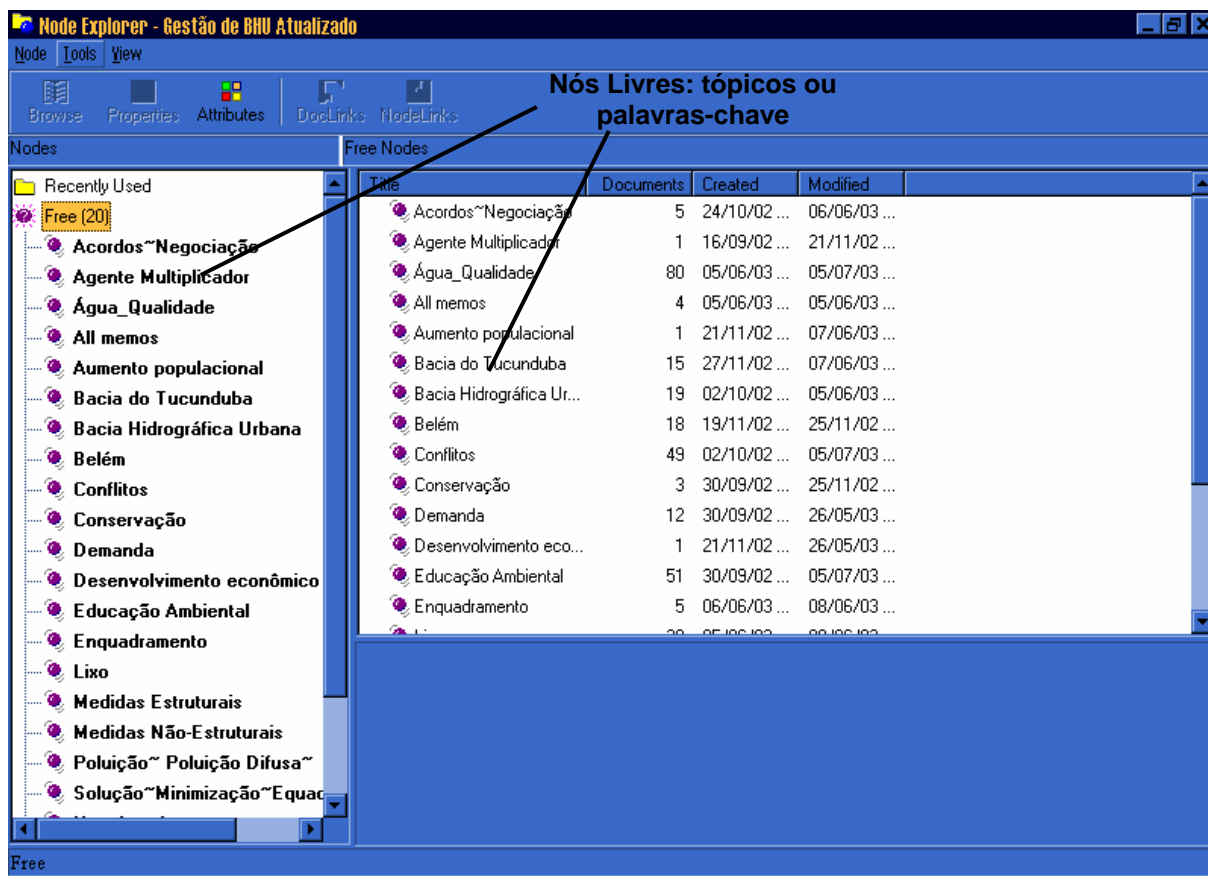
Node Explorer - Gestão de BHU Atualizado

Node Tools View

Browse Properties Attributes DocLinks NodeLinks

Nós Livres: tópicos ou palavras-chave

Nodes

Free Nodes

Recently Used
Free (20)
Acordos~Negociação
Agente Multiplicador
Água_Qualidade
All memos
Aumento populacional
Bacia do Tucunduba
Bacia Hidrográfica Urbana
Belém
Conflitos
Conservação
Demanda
Desenvolvimento econômico
Educação Ambiental
Enquadramento
Lixo
Medidas Estruturais
Medidas Não-Estruturais
Poluição~ Poluição Difusa~
Solução~Minimização~Equac
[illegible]

| Title | Documents | Created | Modified |
|---|---|---|---|
| Acordos~Negociação | 5 | 24/10/02 ... | 06/06/03 ... |
| Agente Multiplicador | 1 | 16/09/02 ... | 21/11/02 ... |
| Água_Qualidade | 80 | 05/06/03 ... | 05/07/03 ... |
| All memos | 4 | 05/06/03 ... | 05/06/03 ... |
| Aumento populacional | 1 | 21/11/02 ... | 07/06/03 ... |
| Bacia do Tucunduba | 15 | 27/11/02 ... | 07/06/03 ... |
| Bacia Hidrográfica Ur... | 19 | 02/10/02 ... | 05/06/03 ... |
| Belém | 18 | 19/11/02 ... | 25/11/02 ... |
| Conflitos | 49 | 02/10/02 ... | 05/07/03 ... |
| Conservação | 3 | 30/09/02 ... | 25/11/02 ... |
| Demanda | 12 | 30/09/02 ... | 26/05/03 ... |
| Desenvolvimento eco... | 1 | 21/11/02 ... | 26/05/03 ... |
| Educação Ambiental | 51 | 30/09/02 ... | 05/07/03 ... |
| Enquadramento | 5 | 06/06/03 ... | 08/06/03 ... |
| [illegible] | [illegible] | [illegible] | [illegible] |

Free